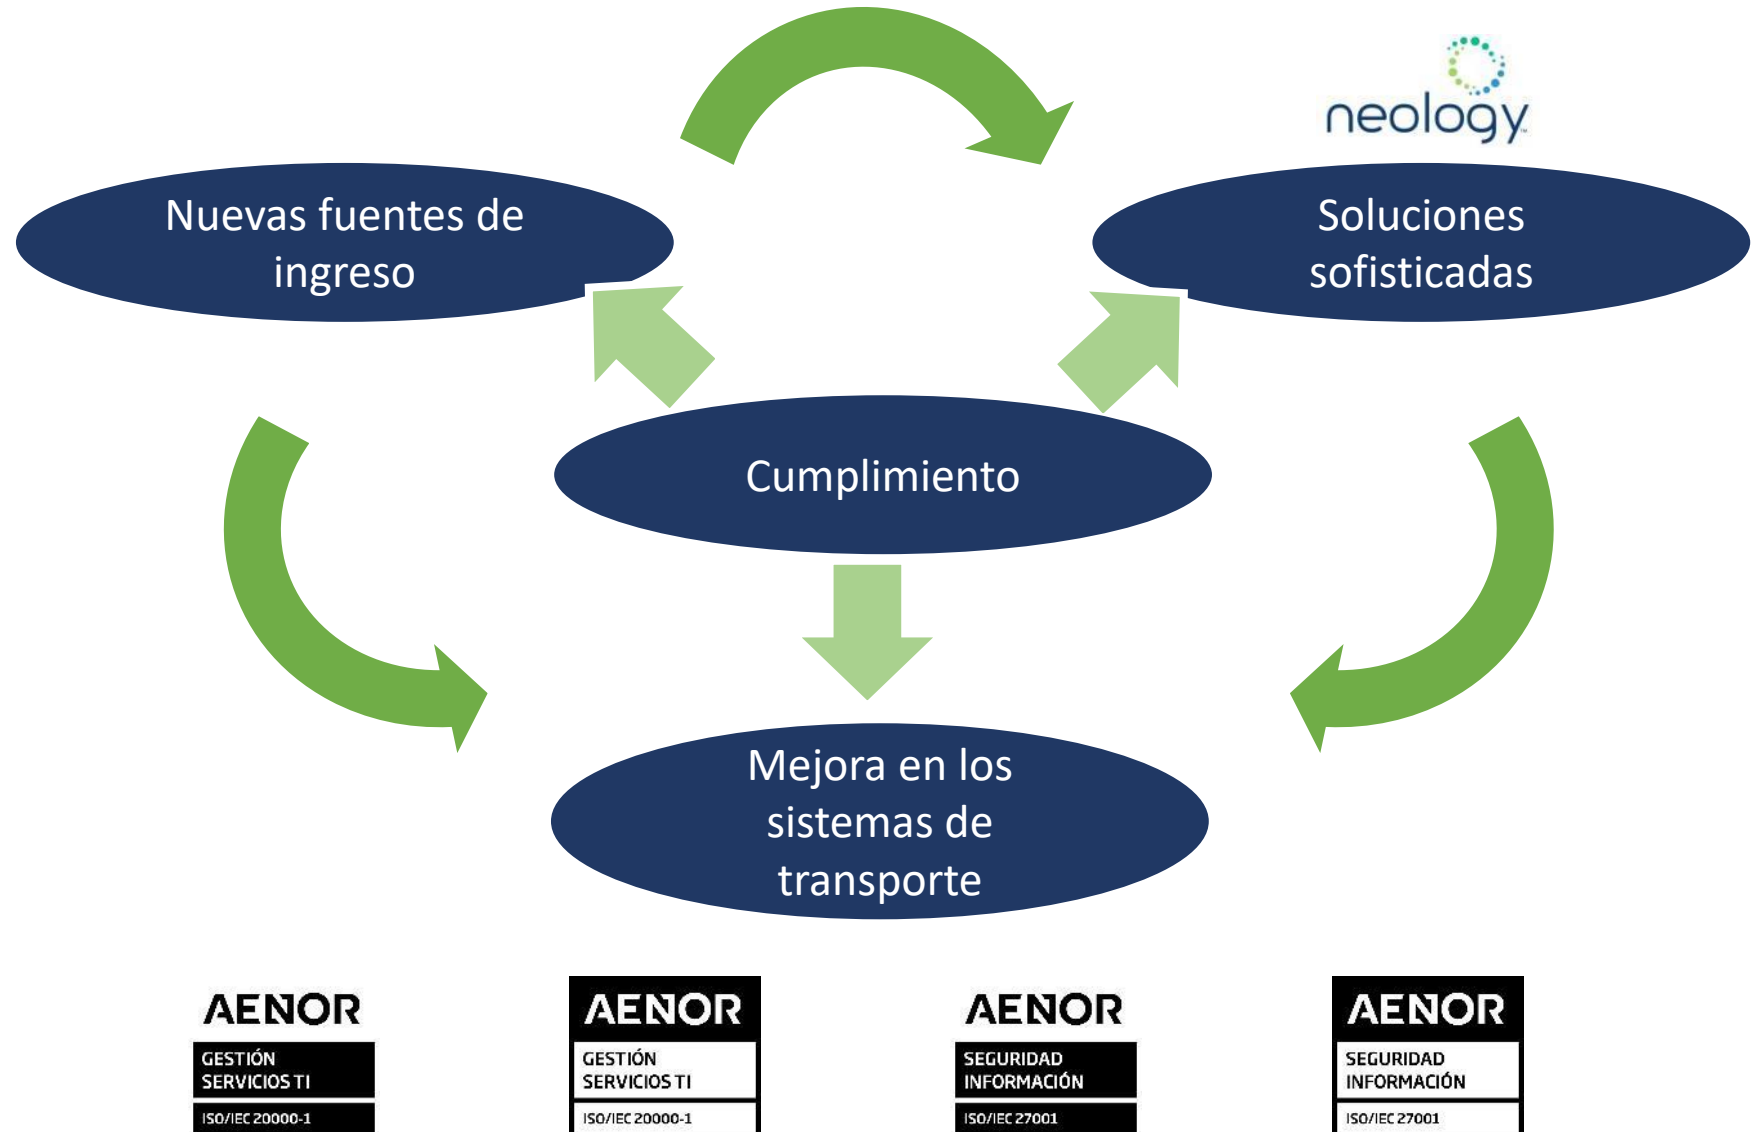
neology

Nuevas fuentes de ingreso

Soluciones sofisticadas

Cumplimiento

Mejora en los sistemas de transporte

AENOR
GESTIÓN SERVICIOS TI
ISO/IEC 20000-1

AENOR
GESTIÓN SERVICIOS TI
ISO/IEC 20000-1

AENOR
SEGURIDAD INFORMACIÓN
ISO/IEC 27001

AENOR
SEGURIDAD INFORMACIÓN
ISO/IEC 27001